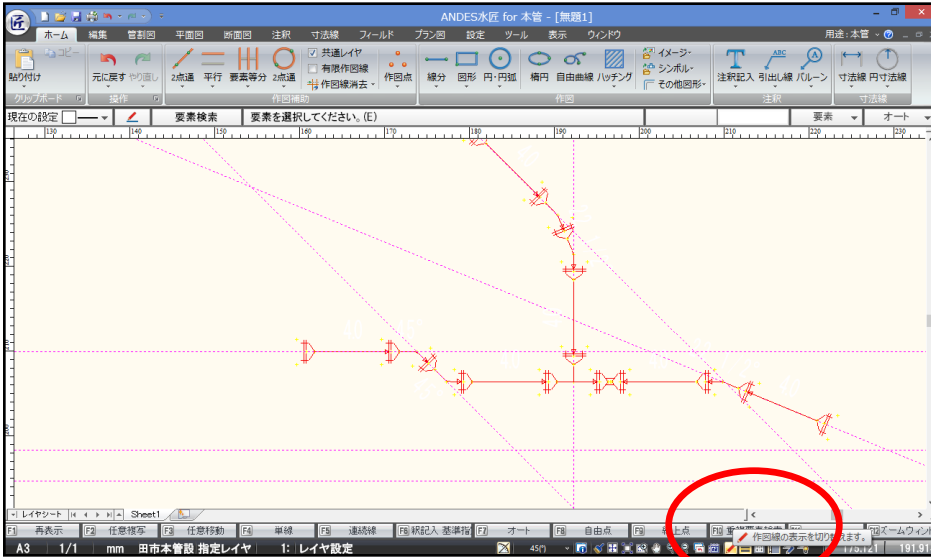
ANDES水匠 for 本管 - [無題1]

ホーム 編集 管割図 平面図 断面図 注釈 寸法線 フィールド プラン図 設定 ツール 表示 ウィンドウ

用途：本管

貼り付け コピー
クリップボード

元に戻す やり直し
操作

2点通 平行 要素等分 2点通
共通レイヤ
有限作図線
作図線消去
作図点
作図補助

線分 図形 円・円弧 楕円 自由曲線 ハッチング
イメージ
シンボル
その他図形
作図

注釈記入 引出し線 バルーン
注釈

寸法線 円寸法線
寸法線

現在の設定 要素検索 要素を選択してください。(E) 要素 オート

130 140 150 160 170 180 190 200 210 220 230

レイヤシート Sheet1

F1 再表示 F2 任意複写 F3 任意移動 F4 単線 F5 連続線 F6 釈記入 基準指 F7 オート F8 自由点 F9 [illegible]上点 F10 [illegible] ズームウィン

作図線の表示を切り替えます。

A3 1/1 mm 田市本管設 指定レイヤ 1: レイヤ設定 45 175.121 191.9